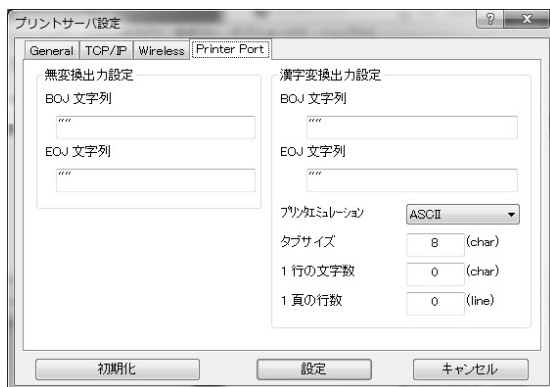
プリントサーバ設定

?

General | TCP/IP | Wireless | Printer Port

無変換出力設定

BOJ 文字列

""

EOJ 文字列

""

漢字変換出力設定

BOJ 文字列

""

EOJ 文字列

""

プリンタエミュレーション ASCII

タブサイズ 8 (char)

1 行の文字数 0 (char)

1 頁の行数 0 (line)

初期化

設定

キャンセル